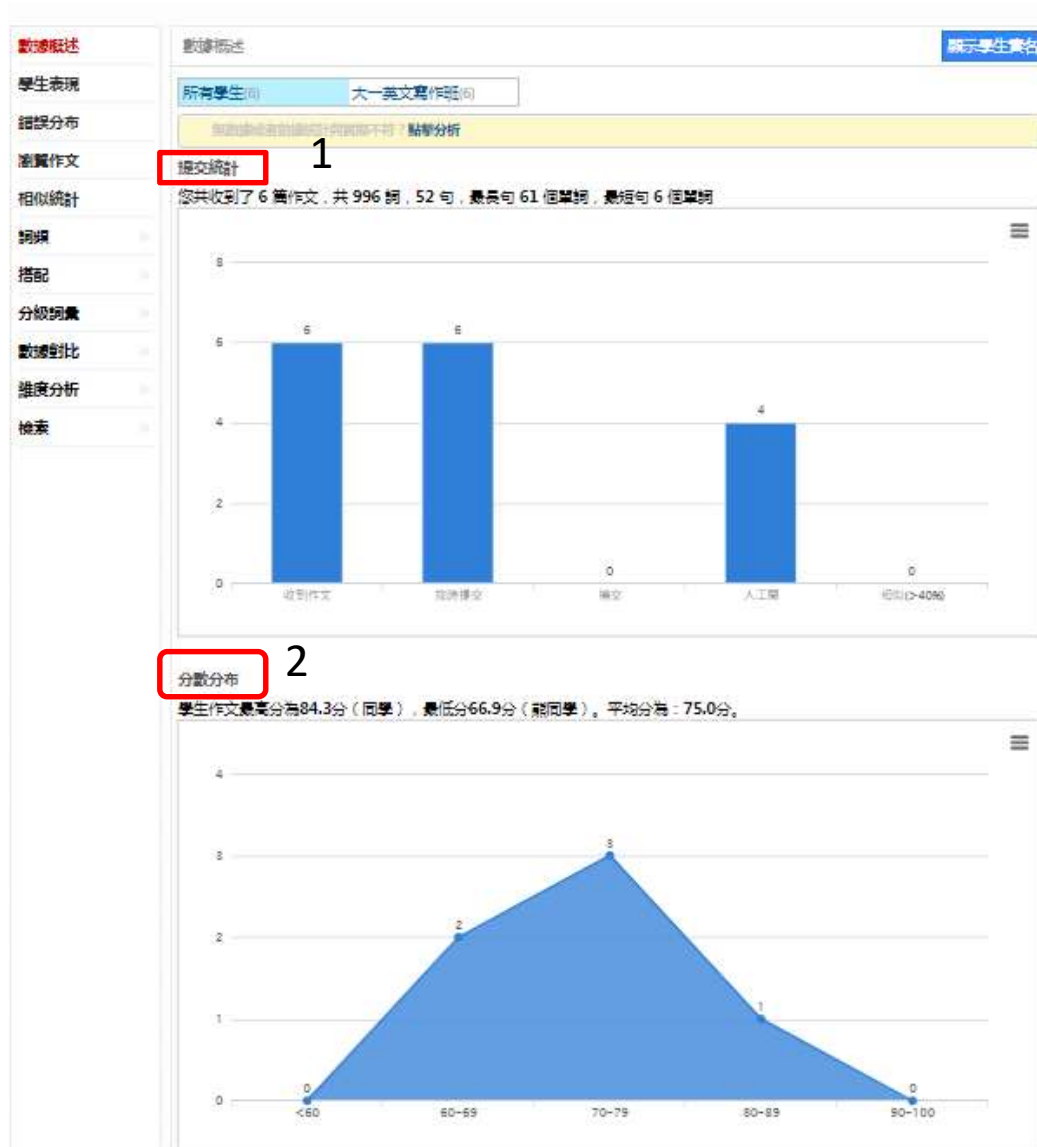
數據概述
學生表現
錯誤分布
瀏覽作文
相似統計
詞頻
搭配
分級詞彙
數據對比
進度分析
檢索

數據概述
顯示學生實名

所有學生(6)
大一英文寫作班(6)

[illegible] 點擊分析

1
提交統計
您共收到了 6 篇作文，共 996 詞，52 句，最長句 61 個單詞，最短句 6 個單詞

| | 收到作文 | 按時提交 | 補交 | 人工閱 | 相似(>40%) |
|---|---|---|---|---|---|
| | 6 | 6 | 0 | 4 | 0 |

8
6
4
2
0

2
分數分布
學生作文最高分為84.3分（同學），最低分66.9分（熊同學）。平均分為：75.0分。

| | <60 | 60-69 | 70-79 | 80-89 | 90-100 |
|---|---|---|---|---|---|
| | 0 | 2 | 3 | 1 | 0 |

4
3
2
1
0